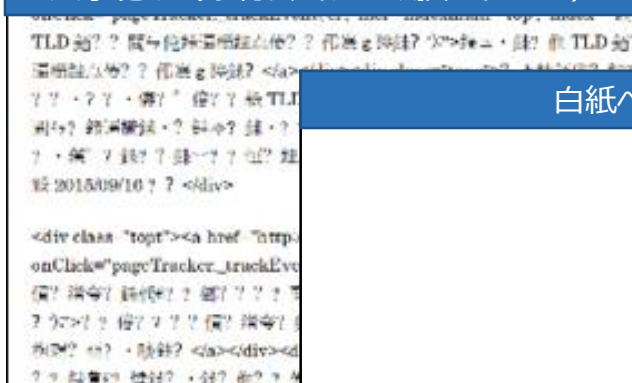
TLD 始? ? 閲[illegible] ? ? 佗進 g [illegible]? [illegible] TLD 始?
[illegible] ? ? 佗進 g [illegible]? </a>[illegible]
? ? ・? ? ・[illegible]? " 偣? ? 鉄 TL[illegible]
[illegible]? 鋳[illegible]・? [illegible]? 鍵・?
? ・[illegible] ? 鉄? ? 鍵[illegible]
鉄 2015/09/16 ? ? </div>

<div class="topt"><a href="http:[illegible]
onClick="pageTracker._trackEv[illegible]
偣? 満専? 鉄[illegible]? ? 鍵? ? ? ?
? ? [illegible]? ? 偣? ? ? ? 偣? 満専? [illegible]
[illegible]? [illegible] ・鉄鉄? </a></div><d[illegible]
? ? 鉄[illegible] 鍵鉄? ・鉄? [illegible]? ?

白紙へ